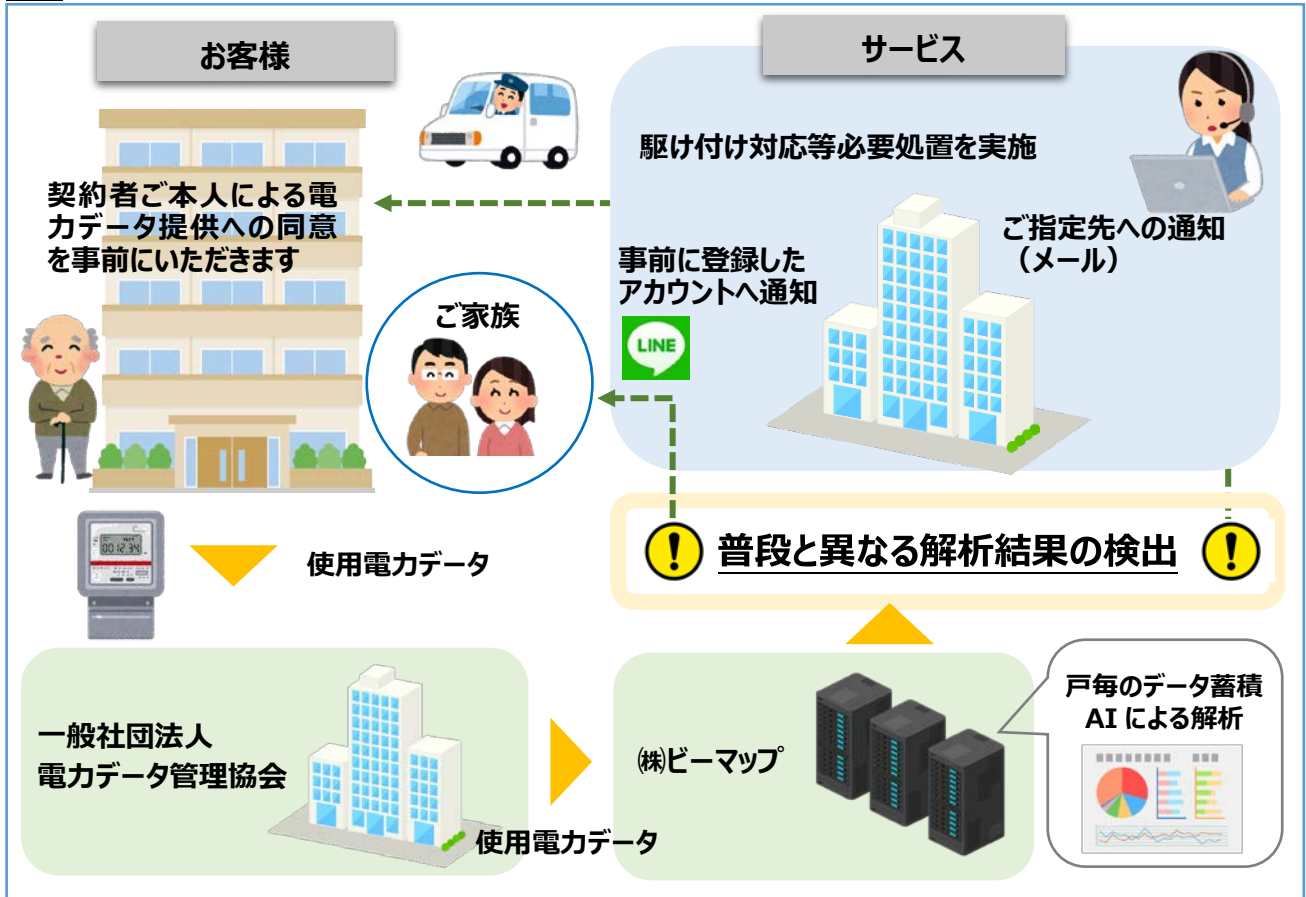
お客様

サービス

駆け付け対応等必要処置を実施

契約者ご本人による電力データ提供への同意を事前にいただきます

ご指定先への通知（メール）

事前に登録したアカウントへ通知

LINE

ご家族

普段と異なる解析結果の検出

使用電力データ

戸毎のデータ蓄積
AI による解析

一般社団法人
電力データ管理協会

㈱ビーマップ

使用電力データ